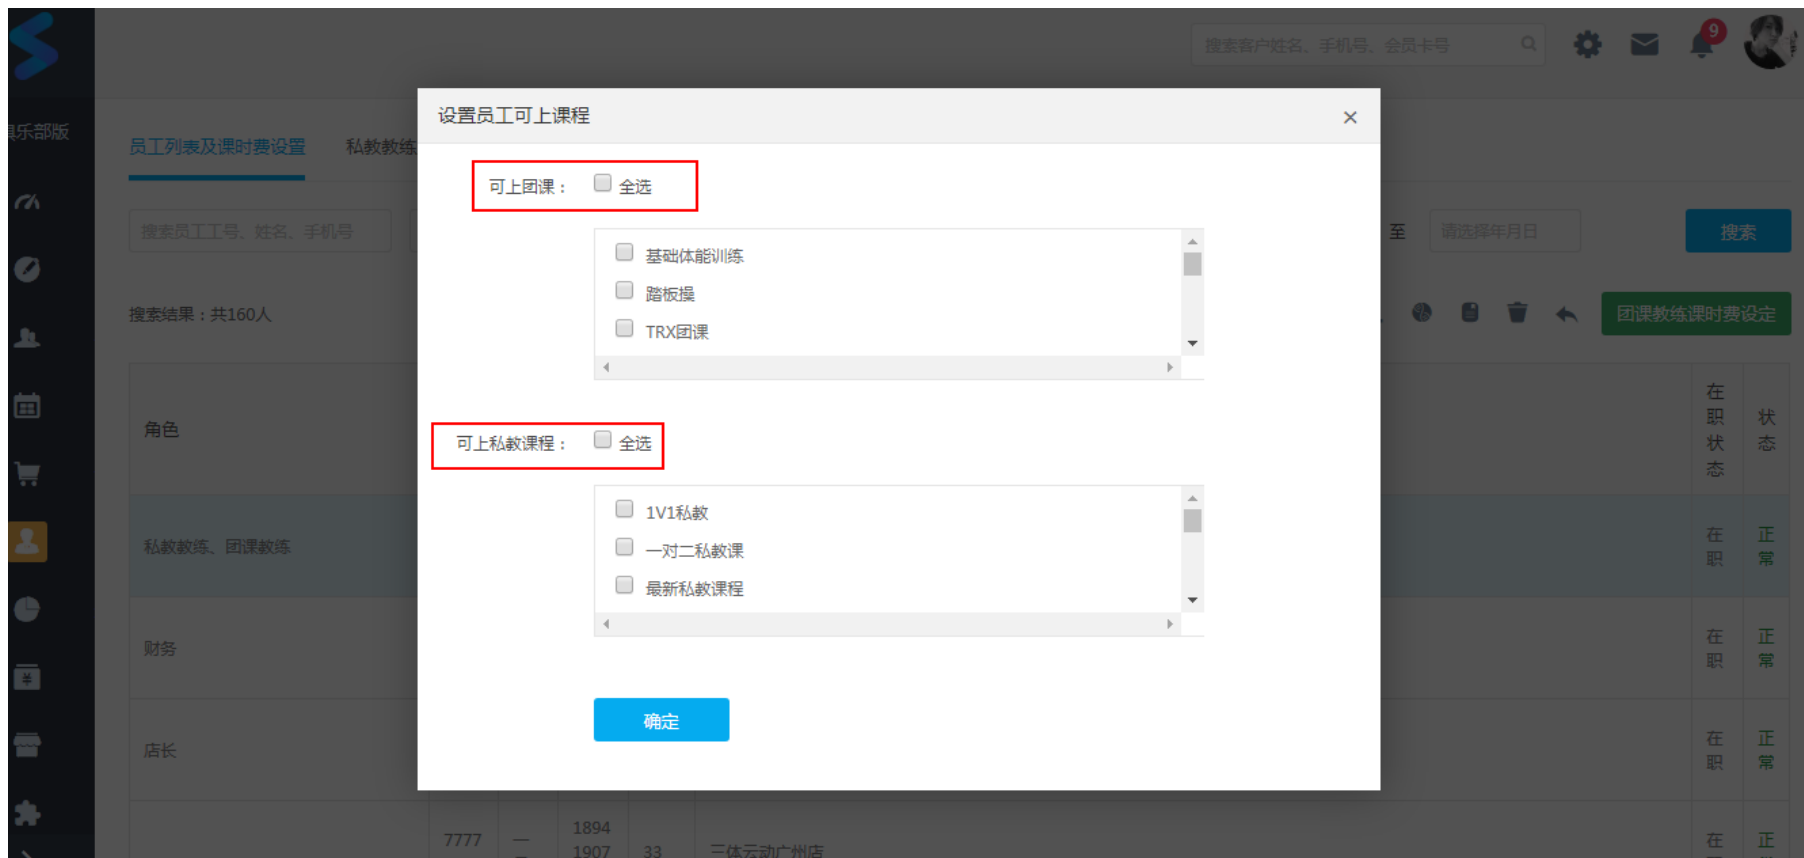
搜索客户姓名、手机号、会员卡号

9

俱乐部版

员工列表及课时费设置

私教教练

搜索员工工号、姓名、手机号

至

请选择年月日

搜索

搜索结果：共160人

团课教练课时费设定

角色

在职状态

状态

私教教练、团课教练

在职

正常

财务

在职

正常

店长

在职

正常

7777

—

1894

1907

33

三体运动广州店

在

正

设置员工可上课程

×

可上团课：

全选

基础体能训练

踏板操

TRX团课

可上私教课程：

全选

1V1私教

一对二私教课

最新私教课程

确定